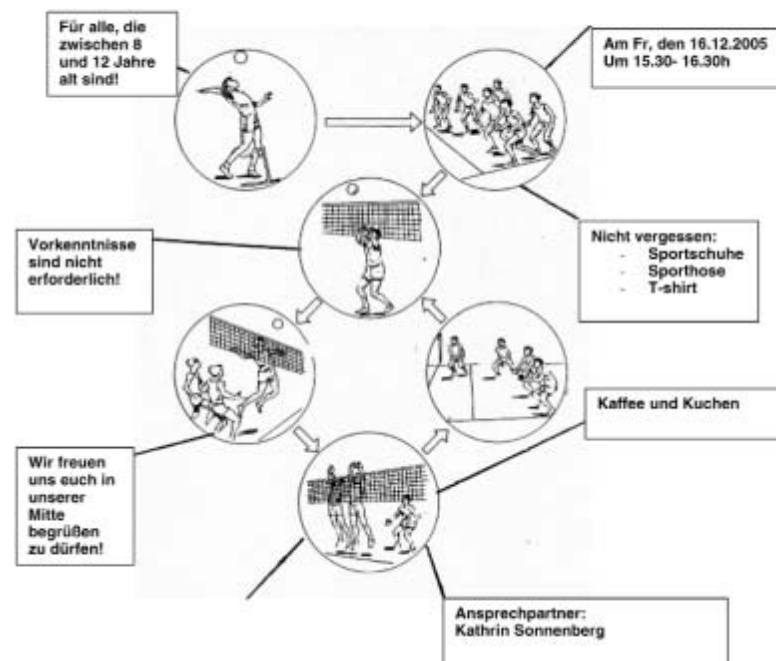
Für alle, die zwischen 8 und 12 Jahre alt sind!

Am Fr, den 16.12.2005
Um 15.30- 16.30h

Vorkenntnisse sind nicht erforderlich!

Nicht vergessen:
- Sportschuhe
- Sporthose
- T-shirt

Kaffee und Kuchen

Wir freuen uns euch in unserer Mitte begrüßen zu dürfen!

Ansprechpartner:
Kathrin Sonnenberg